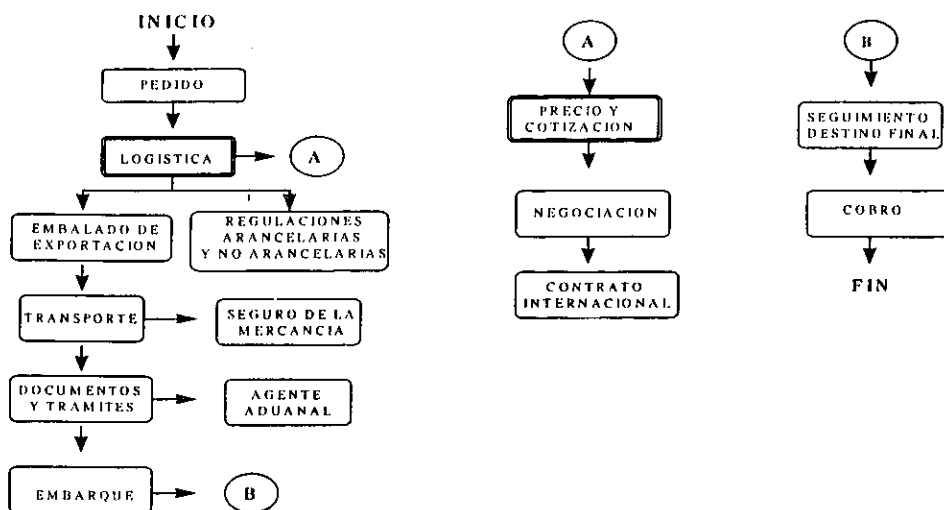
INICIO

PEDIDO

LOGISTICA

A

EMBALADO DE EXPORTACION

REGULACIONES ARANCELARIAS Y NO ARANCELARIAS

TRANSPORTE

SEGURO DE LA MERCANCIA

DOCUMENTOS Y TRAMITES

AGENTE ADUANAL

EMBARQUE

B

A

PRECIO Y COTIZACION

NEGOCIACION

CONTRATO INTERNACIONAL

B

SEGUIMIENTO DESTINO FINAL

COBRO

FIN